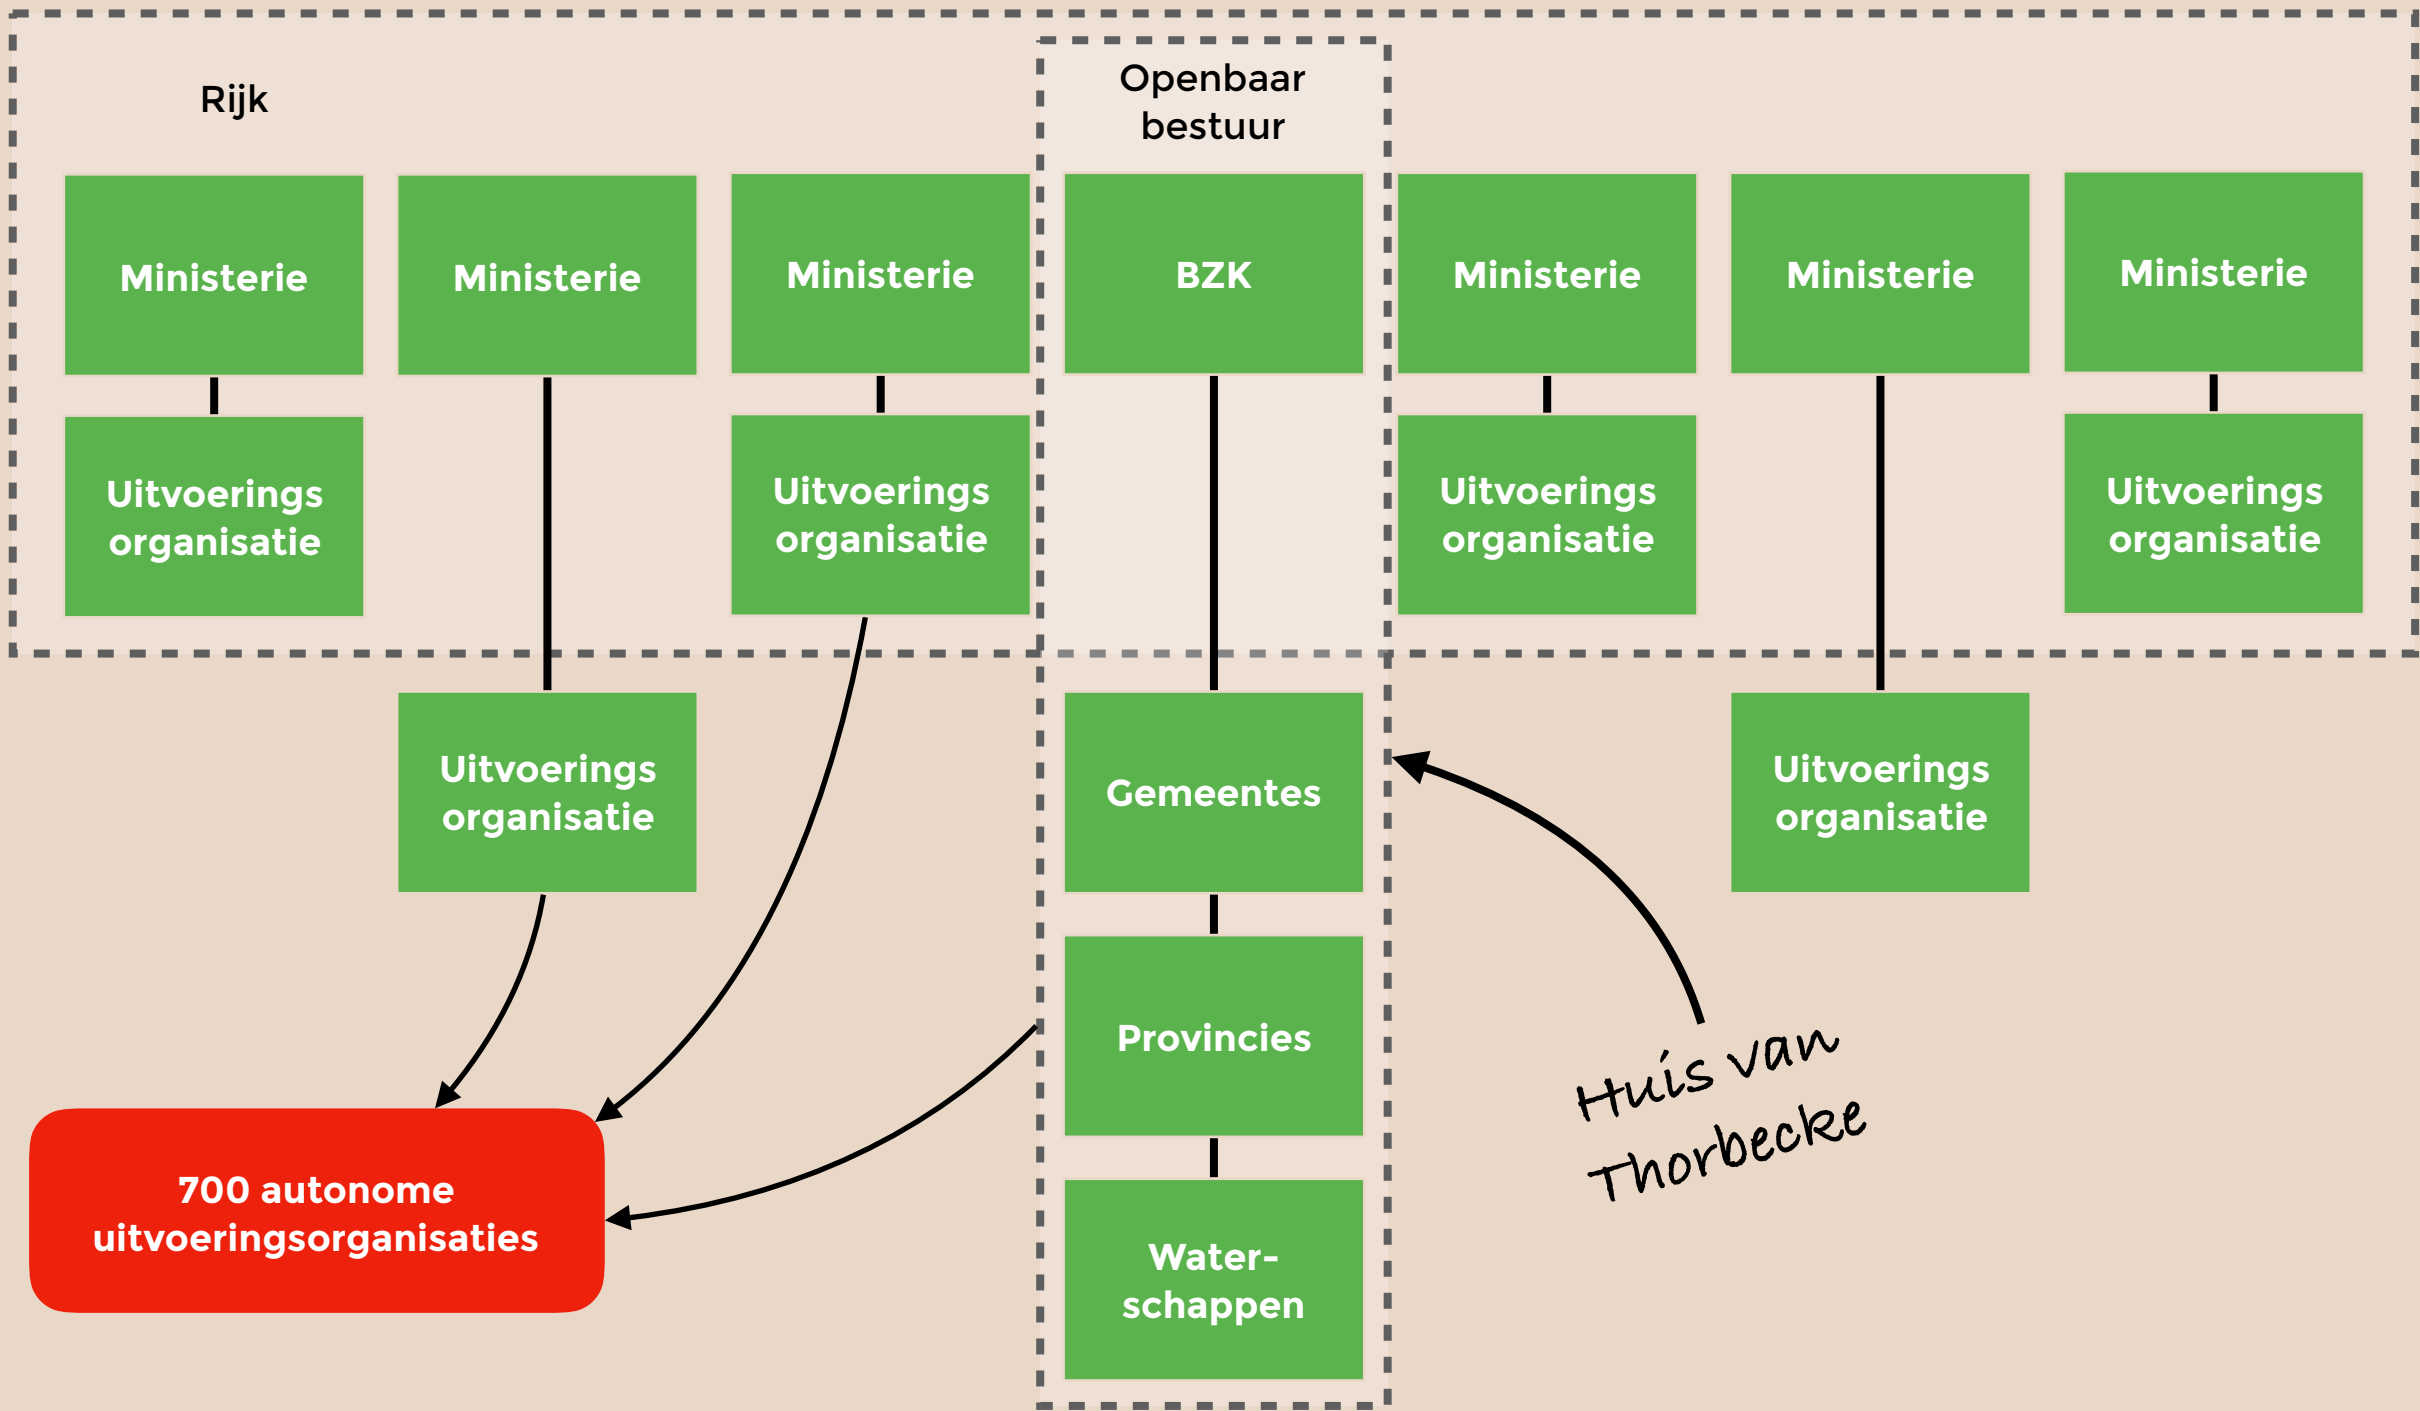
Rijk

Openbaar bestuur

Ministerie

Ministerie

Ministerie

BZK

Ministerie

Ministerie

Ministerie

Uitvoerings organisatie

Uitvoerings organisatie

Uitvoerings organisatie

Uitvoerings organisatie

Uitvoerings organisatie

Gemeentes

Uitvoerings organisatie

Provincies

Water-schappen

700 autonome uitvoeringsorganisaties

Huis van Thorbecke